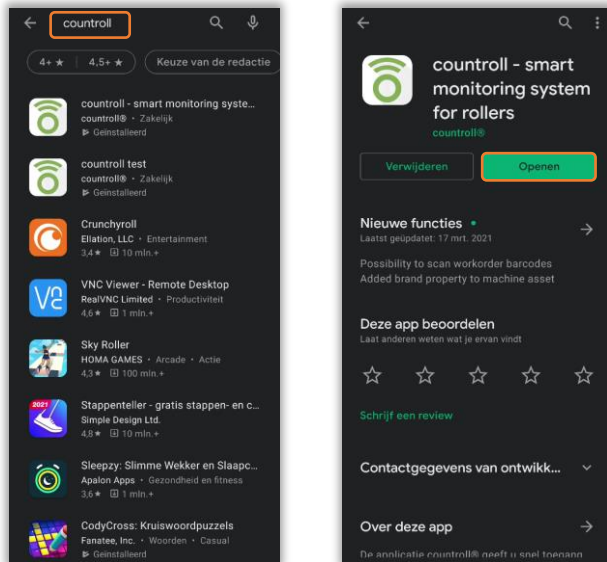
countroll

4+ ★

4,5+ ★

Keuze van de redactie

countroll - smart monitoring syste...
countroll® • Zakelijk
Geïnstalleerd

countroll test
countroll® • Zakelijk
Geïnstalleerd

Crunchyroll
Ellation, LLC • Entertainment
3,4★ 10 mln.+

VNC Viewer - Remote Desktop
RealVNC Limited • Productiviteit
4,6★ 1 mln.+

Sky Roller
HOMA GAMES • Arcade • Actie
4,3★ 100 mln.+

Stappenteller - gratis stappen- en c...
Simple Design Ltd.
4,8★ 10 mln.+

Sleepzy: Slimme Wekker en Slaapc...
Apalon Apps • Gezondheid en fitness
3,6★ 1 mln.+

CodyCross: Kruiswoordpuzzels
Fanatee, Inc. • Woorden • Casual
Geïnstalleerd

countroll - smart monitoring system for rollers
countroll®

Verwijderen

Openen

Nieuwe functies •
Laatst geüpdatet: 17 mrt. 2021

Possibility to scan workorder barcodes
Added brand property to machine asset

Deze app beoordelen
Laat anderen weten wat je ervan vindt

Schrijf een review

Contactgegevens van ontwikk...

Over deze app

De applicatie countroll® geeft u snel toegang